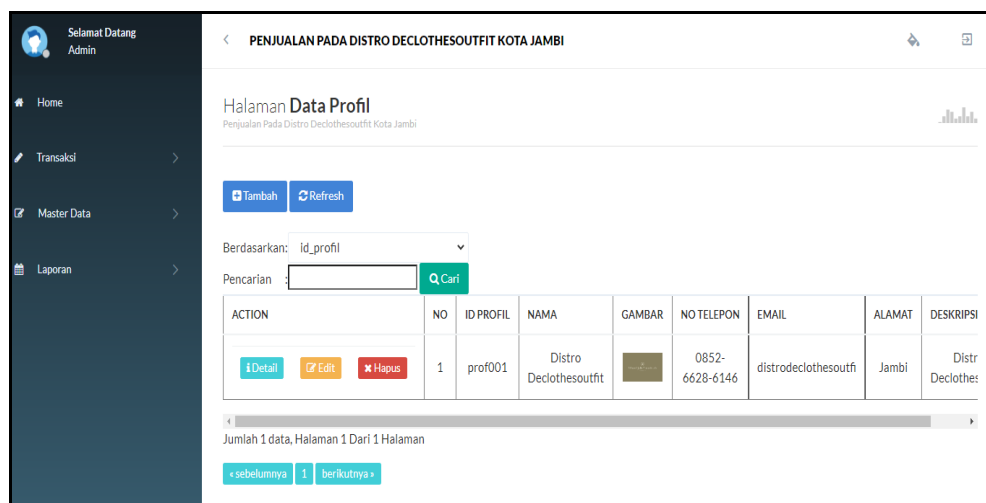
Selamat Datang
Admin

Home
Transaksi
Master Data
Laporan

PENJUALAN PADA DISTRO DECLOTHESOUTFIT KOTA JAMBI

Halaman Data Profil
Penjualan Pada Distro Declothesoutfit Kota Jambi

Tambah Refresh

Berdasarkan: id_profil
Pencarian : Cari

| ACTION | NO | ID PROFIL | NAMA | GAMBAR | NO TELEPON | EMAIL | ALAMAT | DESKRIPSI |
|---|---|---|---|---|---|---|---|---|
| Detail Edit Hapus | 1 | prof001 | Distro Declothesoutfit | | 0852-6628-6146 | distrodeclothesoutfi | Jambi | Distr Declothes |

Jumlah 1 data, Halaman 1 Dari 1 Halaman

« sebelumnya 1 berikutnya »